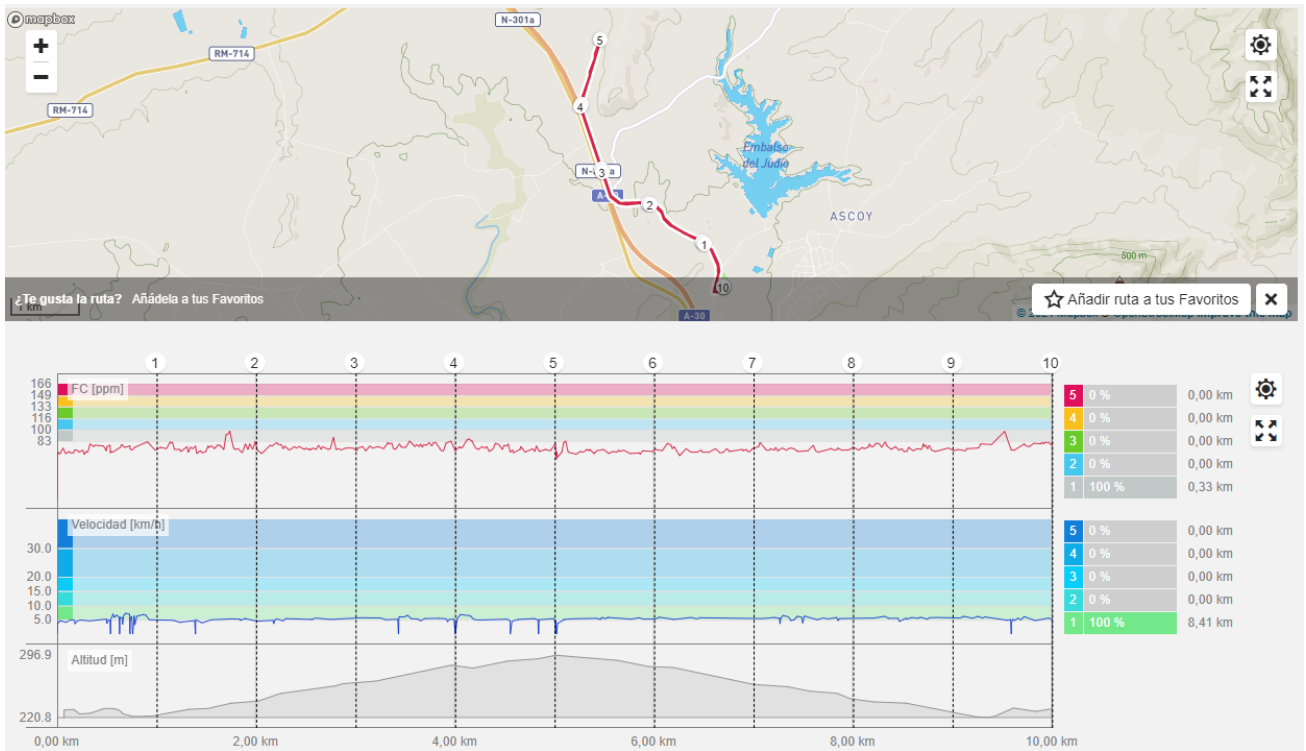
mapbox

+
−

N-301a
RM-714
RM-714
5
4
N-3 3 a
A-3
2
1
10
Embalse del Judío
ASCOY
500 m
1 km
A-30

¿Te gusta la ruta? Añádela a tus Favoritos
Añadir ruta a tus Favoritos
×
© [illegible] Mapbox © OpenStreetMap Improve this map

1 2 3 4 5 6 7 8 9 10

166
149
133
116
100
83
FC [ppm]

| 5 | 0 % | 0,00 km |
|---|---|---|
| 4 | 0 % | 0,00 km |
| 3 | 0 % | 0,00 km |
| 2 | 0 % | 0,00 km |
| 1 | 100 % | 0,33 km |

Velocidad [km/h]
30.0
20.0
15.0
10.0
5.0

| 5 | 0 % | 0,00 km |
|---|---|---|
| 4 | 0 % | 0,00 km |
| 3 | 0 % | 0,00 km |
| 2 | 0 % | 0,00 km |
| 1 | 100 % | 8,41 km |

296.9
Altitud [m]
220.8

0,00 km 2,00 km 4,00 km 6,00 km 8,00 km 10,00 km